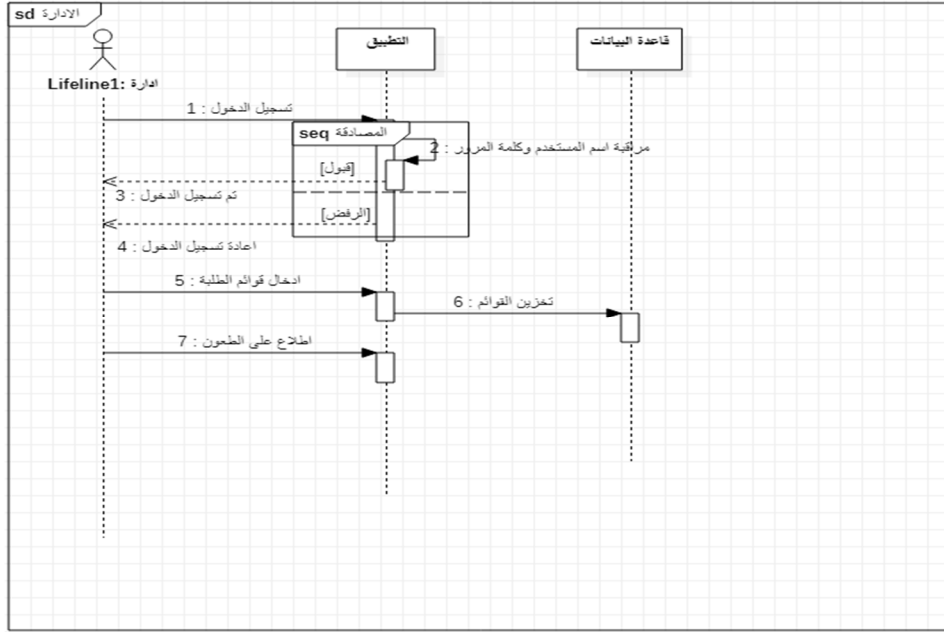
sd الادارة

Lifeline1: ادارة

التطبيق

قاعدة البيانات

1 : تسجيل الدخول

seq المصادقة

2 : مراقبة اسم المستخدم وكلمة المرور

[قبول]

3 : تم تسجيل الدخول

[الرفض]

4 : اعادة تسجيل الدخول

5 : ادخال قوائم الطلبة

6 : تخزين القوائم

7 : اطلاع على الطعون